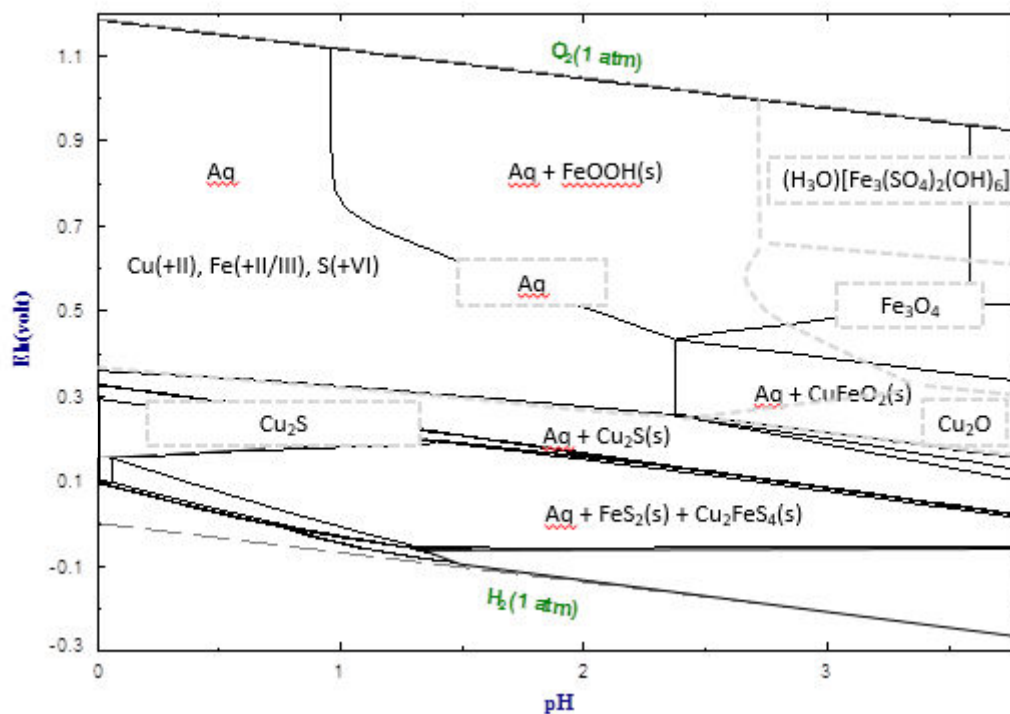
$O_2$(1 atm)

Aq

Aq + FeOOH(s)

$(H_3O)[Fe_3(SO_4)_2(OH)_6]$

Cu(+II), Fe(+II/III), S(+VI)

Aq

$Fe_3O_4$

Aq + $CuFeO_2$(s)

$Cu_2S$

Aq + $Cu_2S$(s)

$Cu_2O$

Aq + $FeS_2$(s) + $Cu_2FeS_4$(s)

$H_2$(1 atm)

Eh(volt)

1.1
0.9
0.7
0.5
0.3
0.1
-0.1
-0.3

0
1
2
3

pH